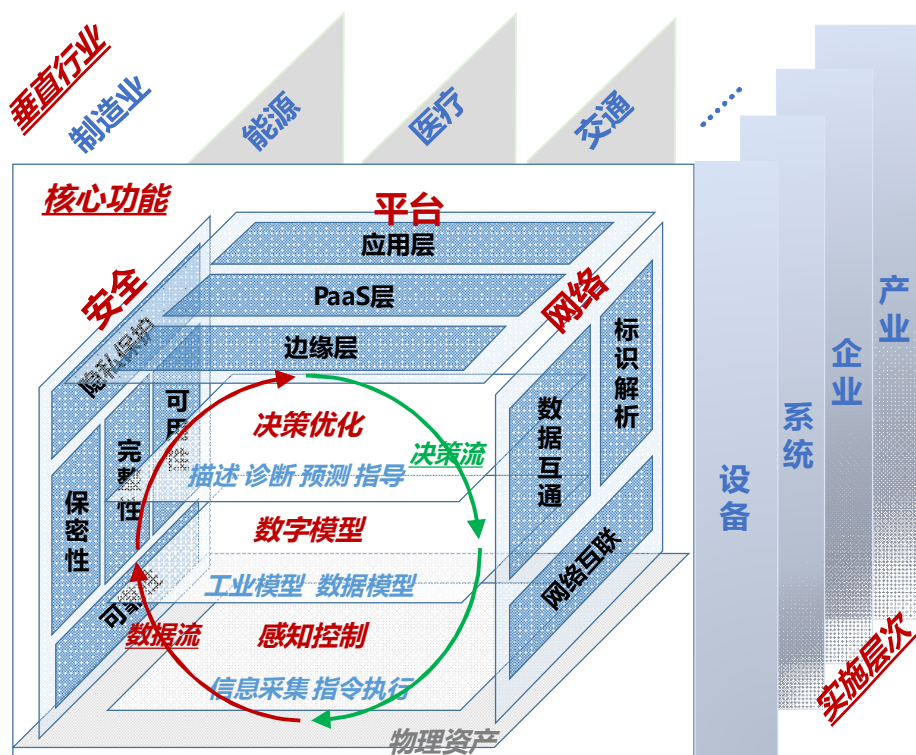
垂直行业

制造业

能源

医疗

交通

……

产业

企业

系统

设备

核心功能

平台

应用层

PaaS层

边缘层

安全

隐私保护

可用性

完整性

保密性

可靠性

网络

标识解析

数据互通

网络互联

决策优化

决策流

描述 诊断 预测 指导

数字模型

工业模型 数据模型

数据流

感知控制

信息采集 指令执行

物理资产

实施层次